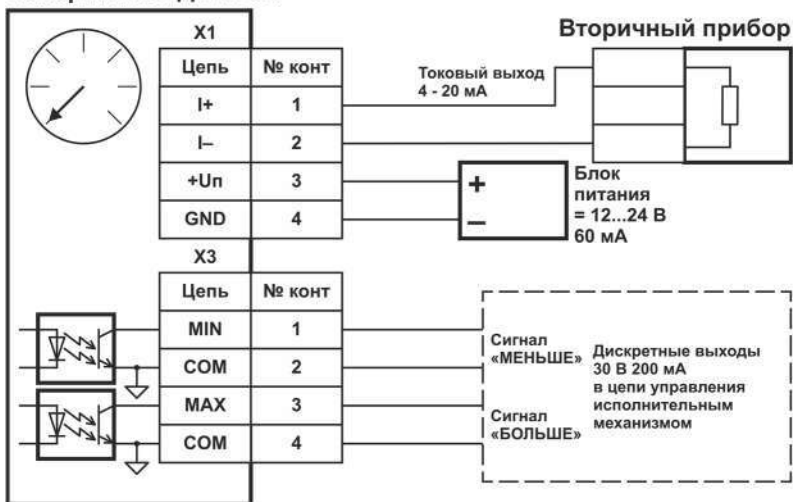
Вторичный прибор

X1

| Цепь | № конт |
|---|---|
| I+ | 1 |
| I– | 2 |
| +Uп | 3 |
| GND | 4 |

Токовый выход 4 - 20 мА

+
–

Блок питания = 12...24 В 60 мА

X3

| Цепь | № конт |
|---|---|
| MIN | 1 |
| COM | 2 |
| MAX | 3 |
| COM | 4 |

Сигнал «МЕНЬШЕ»

Сигнал «БОЛЬШЕ»

Дискретные выходы 30 В 200 мА в цепи управления исполнительным механизмом